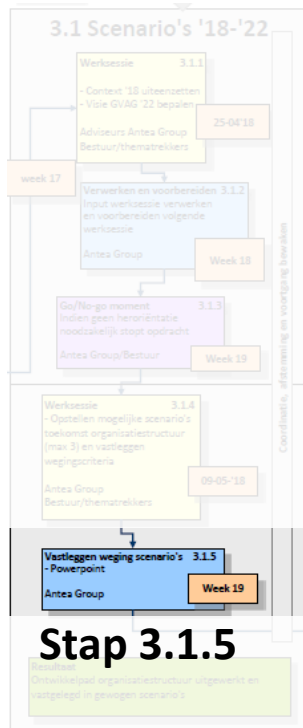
3.1 Scenario's '18-'22

Werksessie 3.1.1
- Context '18 uiteenzetten
- Visie GVAG '22 bepalen
Adviseurs Antea Group
Bestuur/thematrekkers
25-04'18

week 17

Verwerken en voorbereiden 3.1.2
Input werksessie verwerken en voorbereiden volgende werksessie
Antea Group
Week 18

Go/No-go moment 3.1.3
Indien geen herontentatie noodzakelijk stopt opdracht
Antea Group/Bestuur
Week 19

Coordinatie, afstemming en voortgang bewaken

Werksessie 3.1.4
- Opstellen mogelijke scenario's toekomst organisatiestructuur (max 3) en vastleggen wegingscriteria
Antea Group
Bestuur/thematrekkers
09-05-'18

Vastleggen weging scenario's 3.1.5
- Powerpoint
Antea Group
Week 19

Stap 3.1.5

Resultaat
Ontwikkelpad organisatiestructuur uitgewerkt en vastgelegd in gewogen scenario's